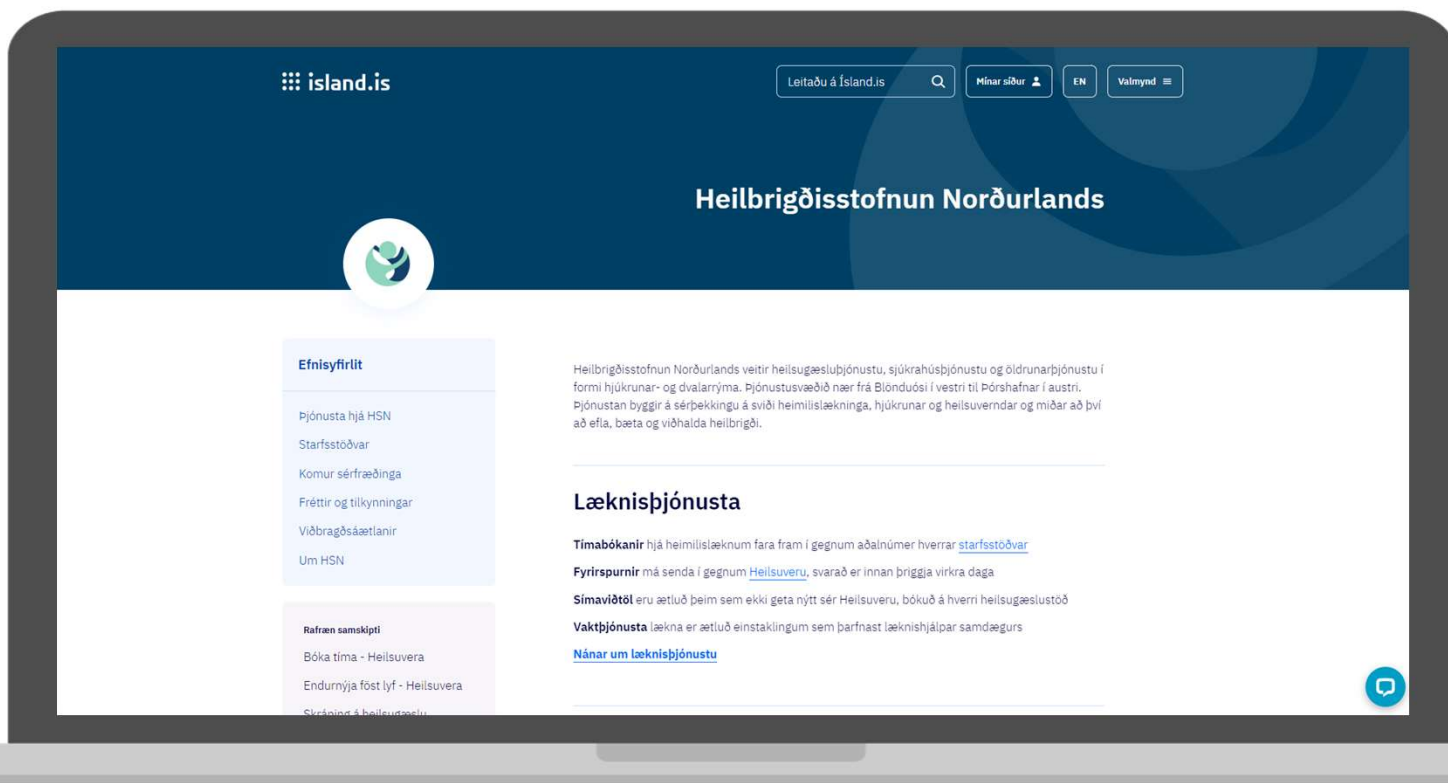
ísland.is

Leitaðu á Ísland.is

Mínar síður

EN

Valmynd

Heilbrigðisstofnun Norðurlands

Efnisyfirlit

Þjónusta hjá HSN

Starfsstöðvar

Komur sérfræðinga

Fréttir og tilkynningar

Viðbragðsáætlanir

Um HSN

Rafræn samskipti

Bóka tíma - Heilsuvera

Endurnýja föst lyf - Heilsuvera

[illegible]

Heilbrigðisstofnun Norðurlands veitir heilsugæsluþjónustu, sjúkrahúsþjónustu og öldrunarþjónustu í formi hjúkrunar- og dvalarrýma. Þjónustusvæðið nær frá Blönduósi í vestri til Þórshafnar í austri. Þjónustan byggir á sérþekkingu á sviði heimilislækninga, hjúkrunar og heilsuverndar og miðar að því að efla, bæta og viðhalda heilbrigði.

Læknisþjónusta

Tímabókanir hjá heimilislæknum fara fram í gegnum aðalnúmer hverrar starfsstöðvar

Fyrirspurnir má senda í gegnum Heilsuveru, svarað er innan þriggja virkra daga

Símaviðtöl eru ætluð þeim sem ekki geta nýtt sér Heilsuveru, bókuð á hverri heilsugæslustöð

Vaktþjónusta lækna er ætluð einstaklingum sem þarfnast læknishjálpar samdægurs

Nánar um læknisþjónustu